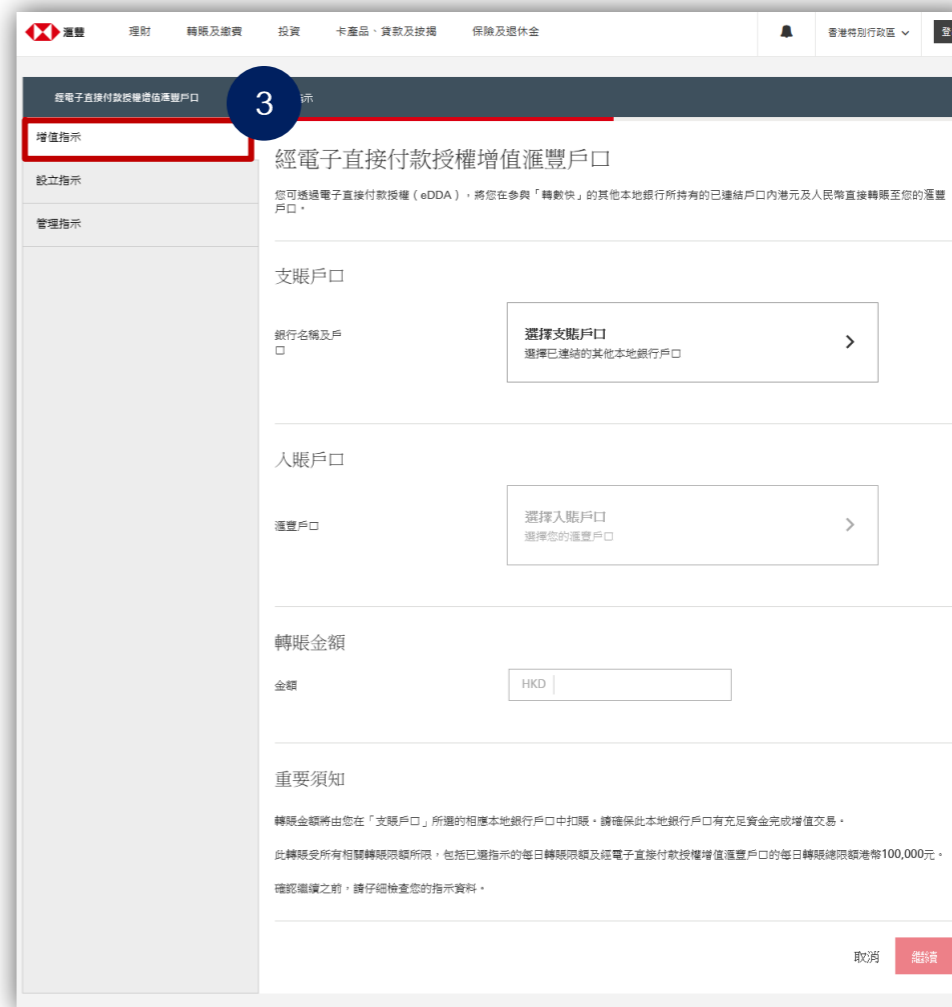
滙豐 理財 轉賬及繳費 投資 卡產品、貸款及按揭 保險及退休金 香港特別行政區 登

經電子直接付款授權增值滙豐戶口 3 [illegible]示

增值指示
設立指示
管理指示

經電子直接付款授權增值滙豐戶口

您可透過電子直接付款授權（eDDA），將您在參與「轉數快」的其他本地銀行所持有的已連結戶口內港元及人民幣直接轉賬至您的滙豐戶口。

支賬戶口

銀行名稱及戶口

選擇支賬戶口
選擇已連結的其他本地銀行戶口

入賬戶口

滙豐戶口

選擇入賬戶口
選擇您的滙豐戶口

轉賬金額

金額

HKD

重要須知

轉賬金額將由您在「支賬戶口」所選的相應本地銀行戶口中扣賬。請確保此本地銀行戶口有充足資金完成增值交易。

此轉賬受所有相關轉賬限額所限，包括已選指示的每日轉賬限額及經電子直接付款授權增值滙豐戶口的每日轉賬總限額港幣100,000元。

確認繼續之前，請仔細檢查您的指示資料。

取消 繼續